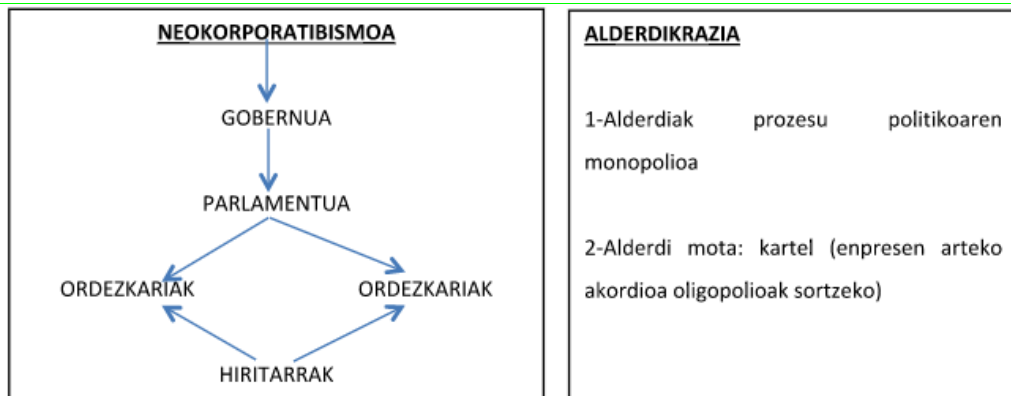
NEOKORPORATIBISMOA

GOBERNUA

PARLAMENTUA

ORDEZKARIAK

ORDEZKARIAK

HIRITARRAK

ALDERDIKRAZIA

1-Alderdiak prozesu politikoaren monopolioa

2-Alderdi mota: kartel (enpresen arteko akordioa oligopolioak sortzeko)